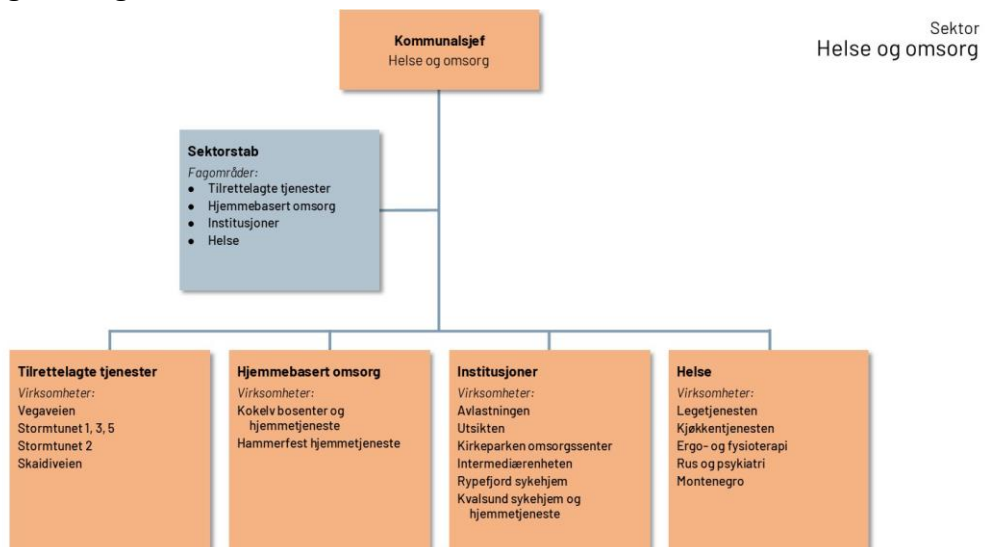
Sektor
Helse og omsorg

**Kommunalsjef**
Helse og omsorg

**Sektorstab**
*Fagområder:*
- Tilrettelagte tjenester
- Hjemmebasert omsorg
- Institusjoner
- Helse

**Tilrettelagte tjenester**
*Virksomheter:*
Vegaveien
Stormtunet 1, 3, 5
Stormtunet 2
Skaidiveien

**Hjemmebasert omsorg**
*Virksomheter:*
Kokelv bosenter og hjemmetjeneste
Hammerfest hjemmetjeneste

**Institusjoner**
*Virksomheter:*
Avlastningen
Utsikten
Kirkeparken omsorgssenter
Intermediærenheten
Rypefjord sykehjem
Kvalsund sykehjem og hjemmetjeneste

**Helse**
*Virksomheter:*
Legetjenesten
Kjøkkentjenesten
Ergo- og fysioterapi
Rus og psykiatri
Montenegro